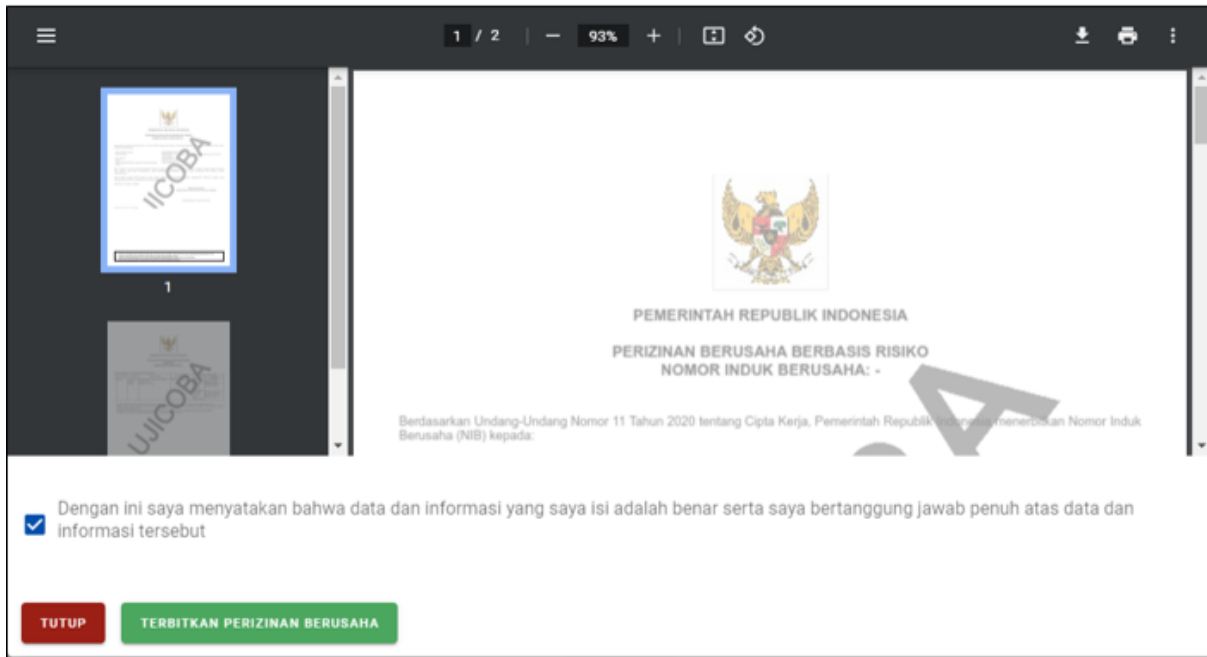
1 / 2 — 93% +

IICOBA

1

UJICOBA

PEMERINTAH REPUBLIK INDONESIA

PERIZINAN BERUSAHA BERBASIS RISIKO
NOMOR INDUK BERUSAHA: -

Berdasarkan Undang-Undang Nomor 11 Tahun 2020 tentang Cipta Kerja, Pemerintah Republik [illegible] menerbitkan Nomor Induk Berusaha (NIB) kepada:

Dengan ini saya menyatakan bahwa data dan informasi yang saya isi adalah benar serta saya bertanggung jawab penuh atas data dan informasi tersebut

TUTUP

TERBITKAN PERIZINAN BERUSAHA